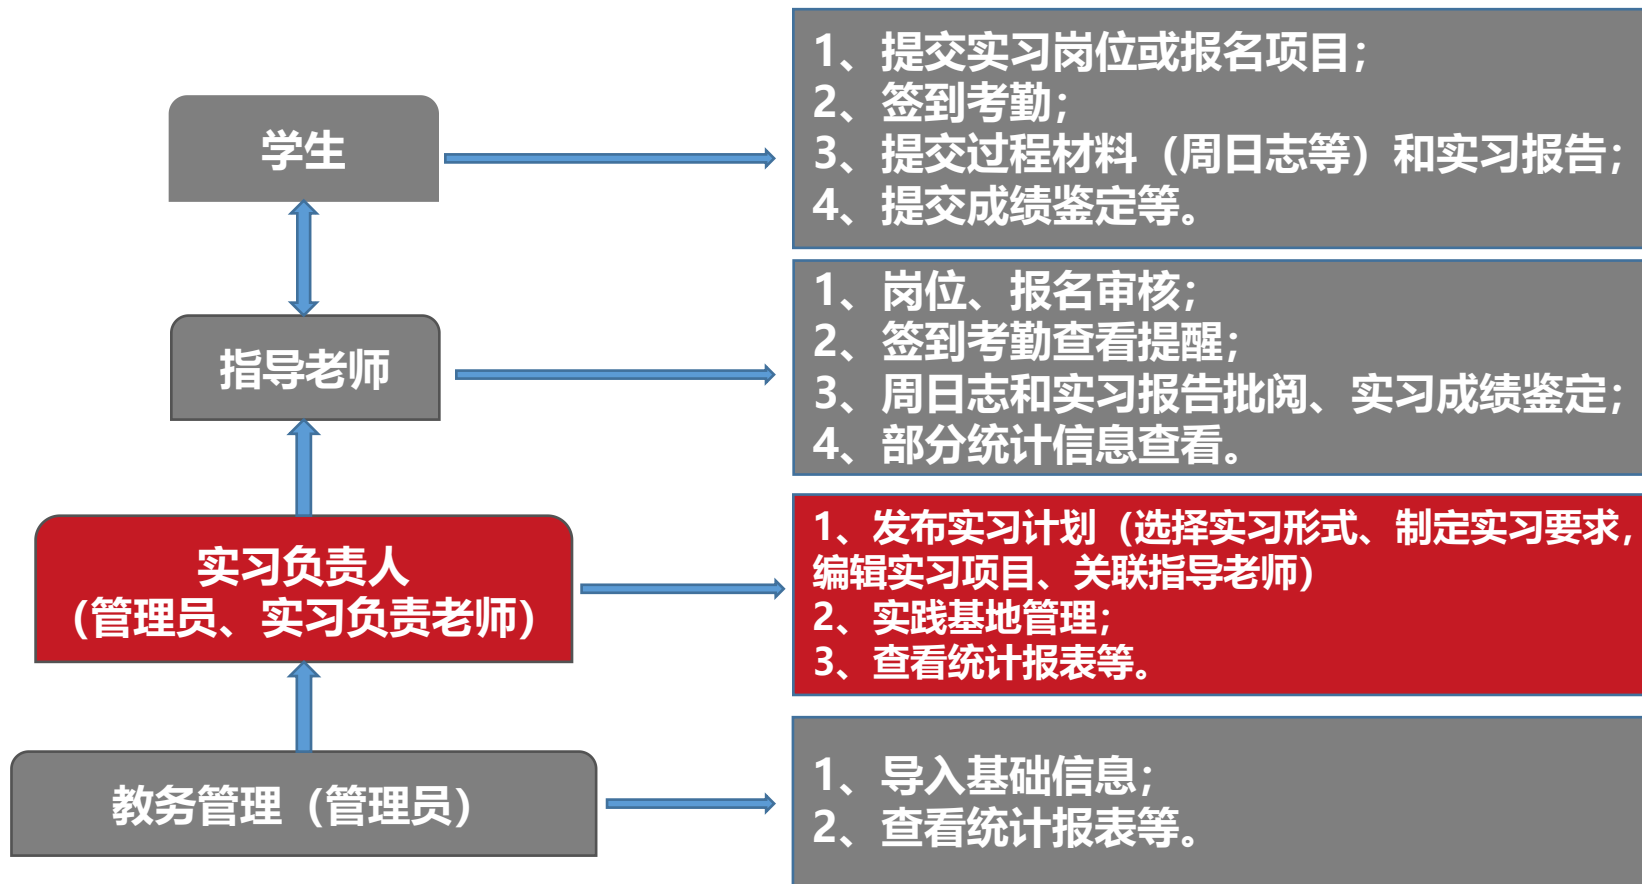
学生

1、提交实习岗位或报名项目;
2、签到考勤;
3、提交过程材料（周日志等）和实习报告;
4、提交成绩鉴定等。

指导老师

1、岗位、报名审核;
2、签到考勤查看提醒;
3、周日志和实习报告批阅、实习成绩鉴定;
4、部分统计信息查看。

实习负责人
（管理员、实习负责老师）

1、发布实习计划（选择实习形式、制定实习要求，编辑实习项目、关联指导老师）
2、实践基地管理;
3、查看统计报表等。

教务管理（管理员）

1、导入基础信息;
2、查看统计报表等。